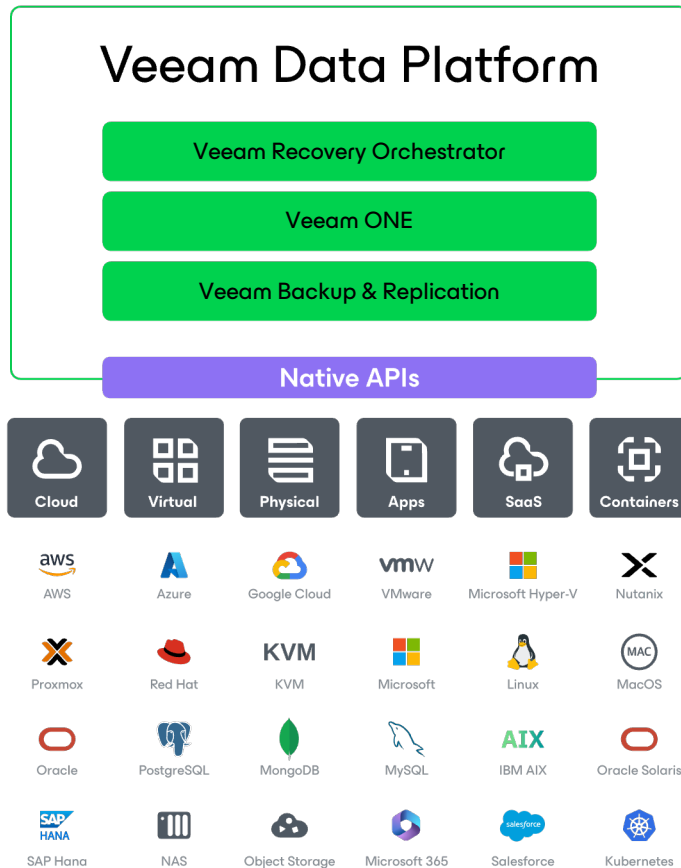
Veeam Data Platform

Veeam Recovery Orchestrator

Veeam ONE

Veeam Backup & Replication

Native APIs

Cloud
Virtual
Physical
Apps
SaaS
Containers

aws
AWS
Azure
Google Cloud
vmw
VMware
Microsoft Hyper-V
Nutanix

Proxmox
Red Hat
KVM
KVM
Microsoft
Linux
MAC
MacOS

Oracle
PostgreSQL
MongoDB
MySQL
AIX
IBM AIX
Oracle Solaris

SAP HANA
SAP Hana
NAS
Object Storage
Microsoft 365
salesforce
Salesforce
Kubernetes